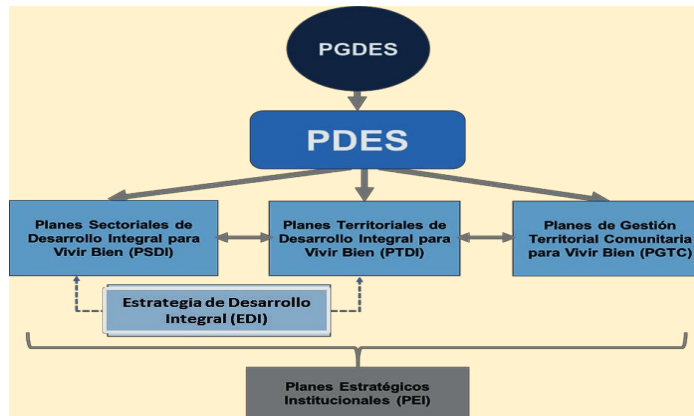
PGDES

PDES

Planes Sectoriales de Desarrollo Integral para Vivir Bien (PSDI)

Planes Territoriales de Desarrollo Integral para Vivir Bien (PTDI)

Planes de Gestión Territorial Comunitaria para Vivir Bien (PGTC)

Estrategia de Desarrollo Integral (EDI)

Planes Estratégicos Institucionales (PEI)